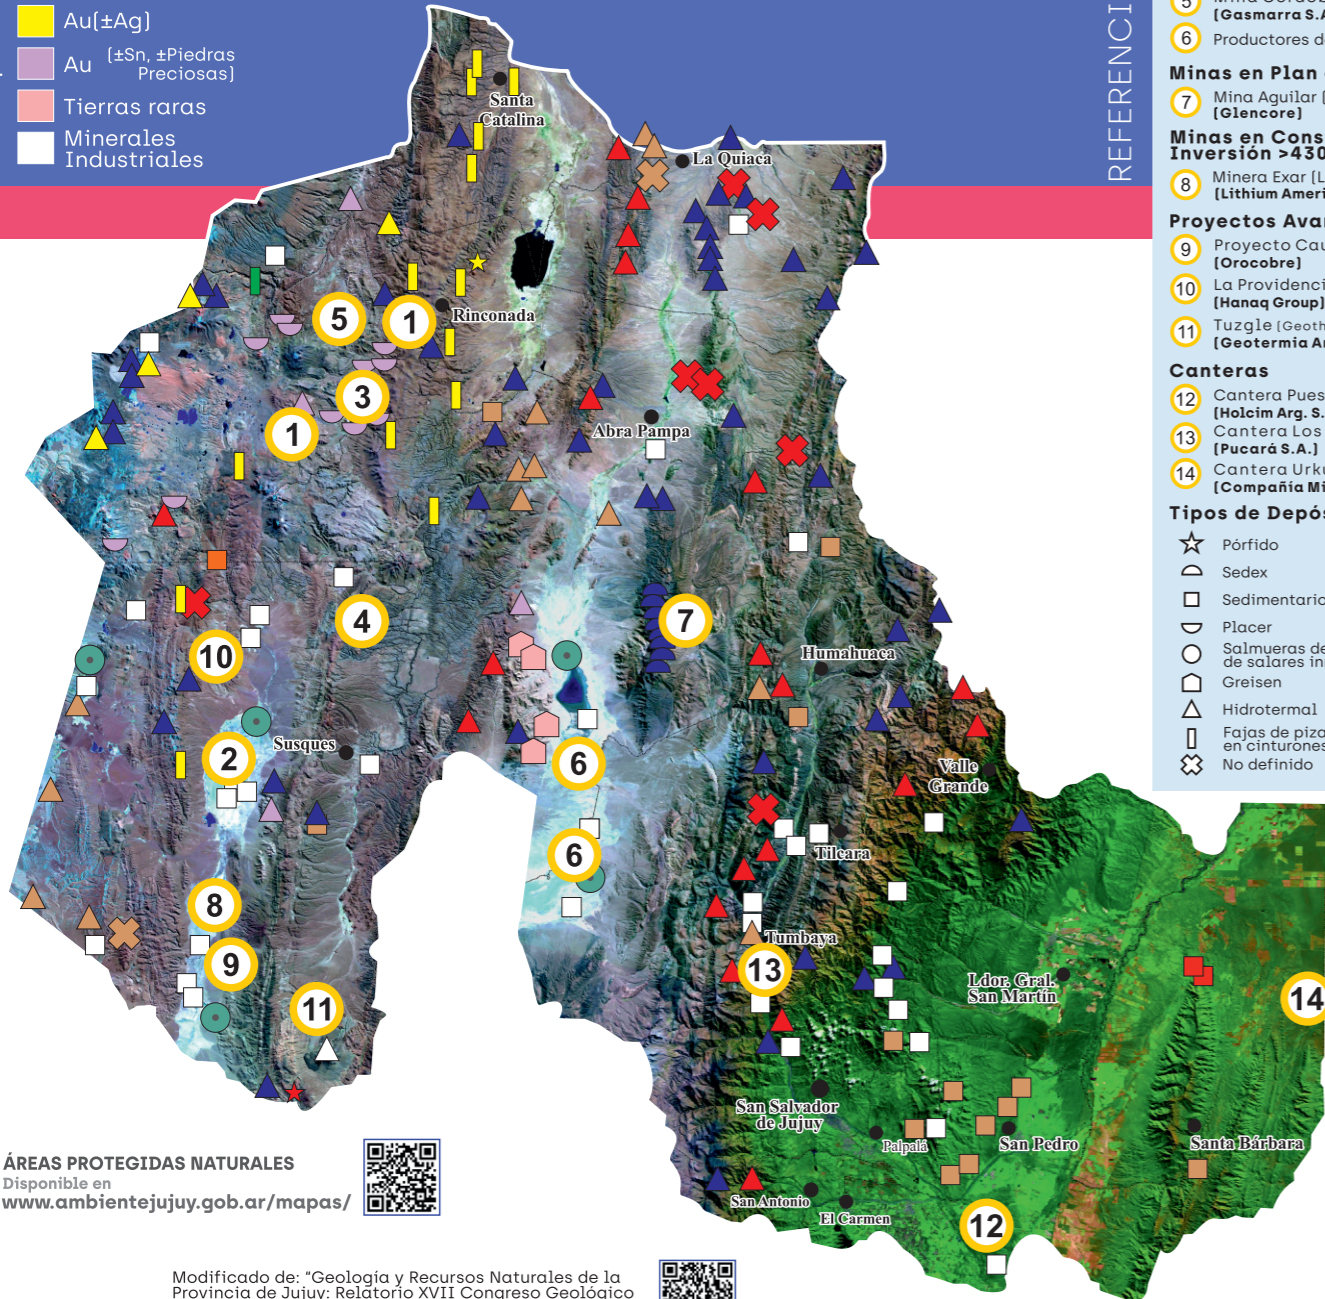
Au[±Ag]
Au [±Sn, ±Piedras Preciosas]
Tierras raras
Minerales Industriales

REFERENCI

5 [Gasmarra S.
6 Productores d
Minas en Plan
7 Mina Aguilar [Glencore]
Minas en Cons Inversión >430
8 Minera Exar [L [Lithium Ameri
Proyectos Ava
9 Proyecto Cau [Orocobre]
10 La Providenci [Hanaq Group]
11 Tuzgle [Geoth [Geotermia A
Canteras
12 Cantera Pues [Holcim Arg. S.
13 Cantera Los [Pucará S.A.]
14 Cantera Urku [Compañía Mi
Tipos de Depó
Pórfido
Sedex
Sedimentario
Placer
Salmueras de de salares in
Greisen
Hidrotermal
Fajas de piza en cinturones
No definido

Santa Catalina
La Quiaca
Rinconada
5
1
3
1
Abra Pampa
4
7
10
Humahuaca
2
Susques
6
Valle Grande
6
Tilcara
8
9
Tumbaya
13
11
Ldor. Gral. San Martín
14
San Salvador de Jujuy
Palpalá
San Pedro
Santa Bárbara
San Antonio
El Carmen
12

ÁREAS PROTEGIDAS NATURALES
Disponible en
www.ambientejujuy.gob.ar/mapas/

Modificado de: "Geología y Recursos Naturales de la Provincia de Jujuy: Relatorio XVII Congreso Geológico